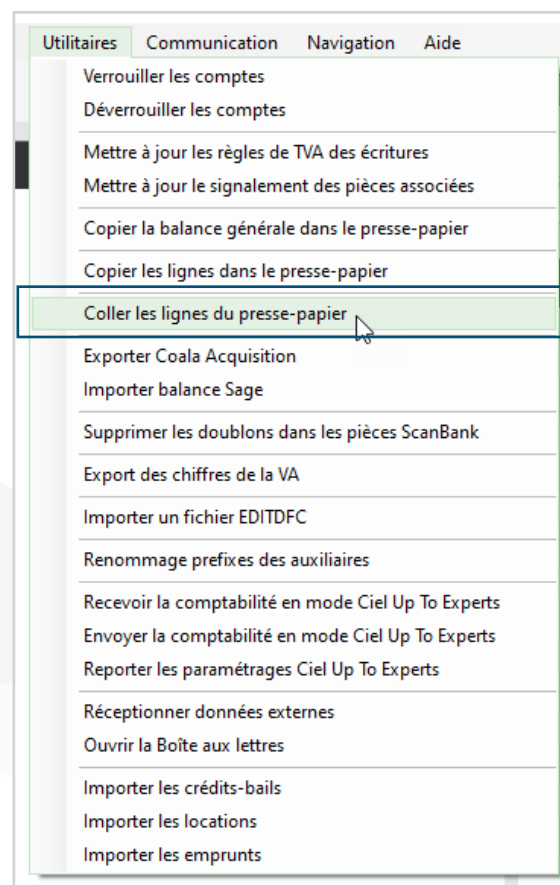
Utilitaires Communication Navigation Aide

Verrouiller les comptes
Déverrouiller les comptes

Mettre à jour les règles de TVA des écritures
Mettre à jour le signalement des pièces associées

Copier la balance générale dans le presse-papier

Copier les lignes dans le presse-papier

Coller les lignes du presse-papier

Exporter Coala Acquisition
Importer balance Sage

Supprimer les doublons dans les pièces ScanBank

Export des chiffres de la VA

Importer un fichier EDITDFC

Renommage prefixes des auxiliaires

Recevoir la comptabilité en mode Ciel Up To Experts
Envoyer la comptabilité en mode Ciel Up To Experts
Reporter les paramétrages Ciel Up To Experts

Réceptionner données externes
Ouvrir la Boîte aux lettres

Importer les crédits-bails
Importer les locations
Importer les emprunts